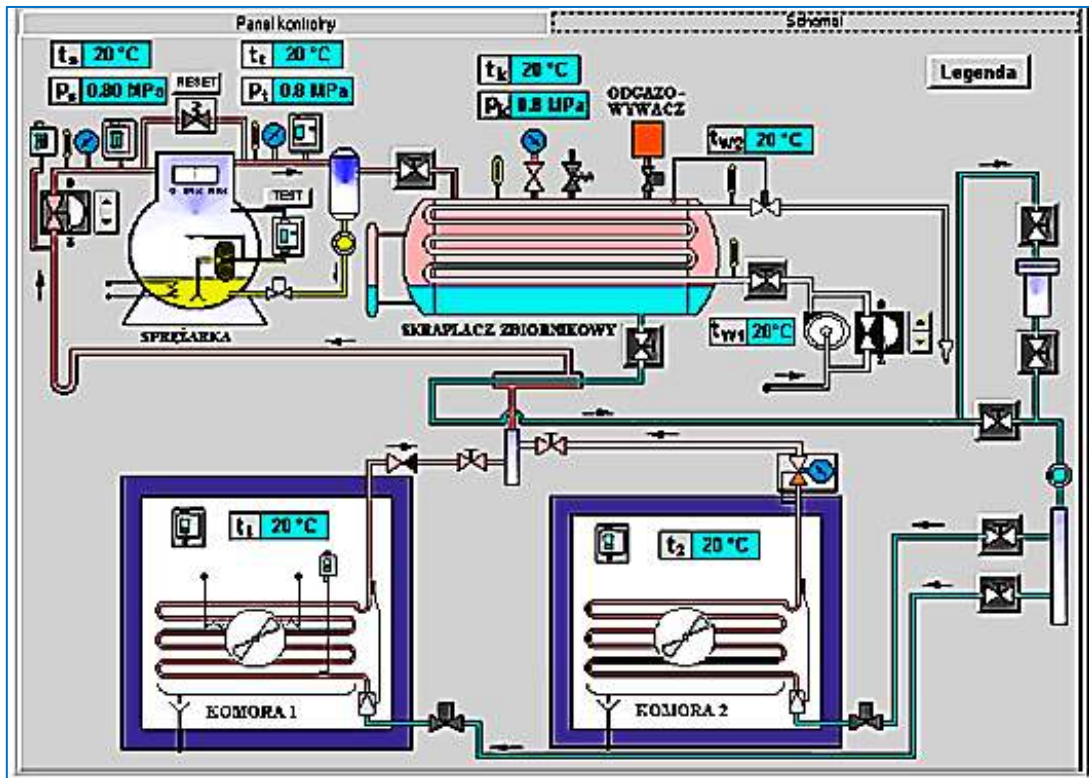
Panel kontroly

Schemat

$t_s$ 20 °C

$p_s$ 0.80 MPa

RESET

$t_t$ 20 °C

$p_t$ 0.8 MPa

$t_k$ 20 °C

$p_k$ 0.8 MPa

ODGAZO-WYWACZ

Legenda

$t_{W2}$ 20 °C

TEST

SPRĘŻARKA

SKRAPLACZ ZBIORNIKOWY

$t_{W1}$ 20°C

$t_1$ 20 °C

$t_2$ 20 °C

KOMORA 1

KOMORA 2